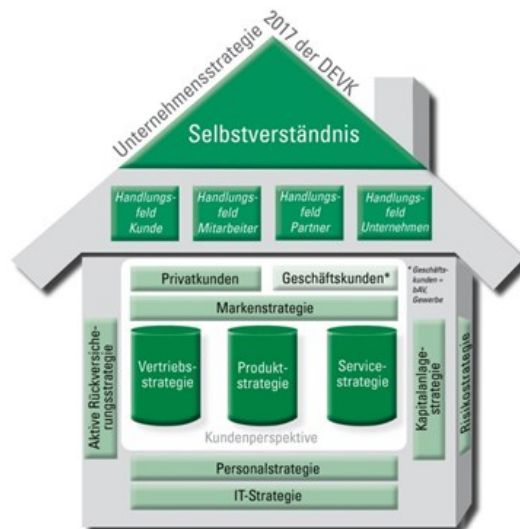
Unternehmensstrategie 2017 der DEVK

Selbstverständnis

Handlungsfeld Kunde

Handlungsfeld Mitarbeiter

Handlungsfeld Partner

Handlungsfeld Unternehmen

Privatkunden

Geschäftskunden*

* Geschäftskunden = bAV, Gewerbe

Markenstrategie

Aktive Rückversicherungsstrategie

Vertriebsstrategie

Produktstrategie

Servicestrategie

Kapitalanlagestrategie

Risikostrategie

Kundenperspektive

Personalstrategie

IT-Strategie